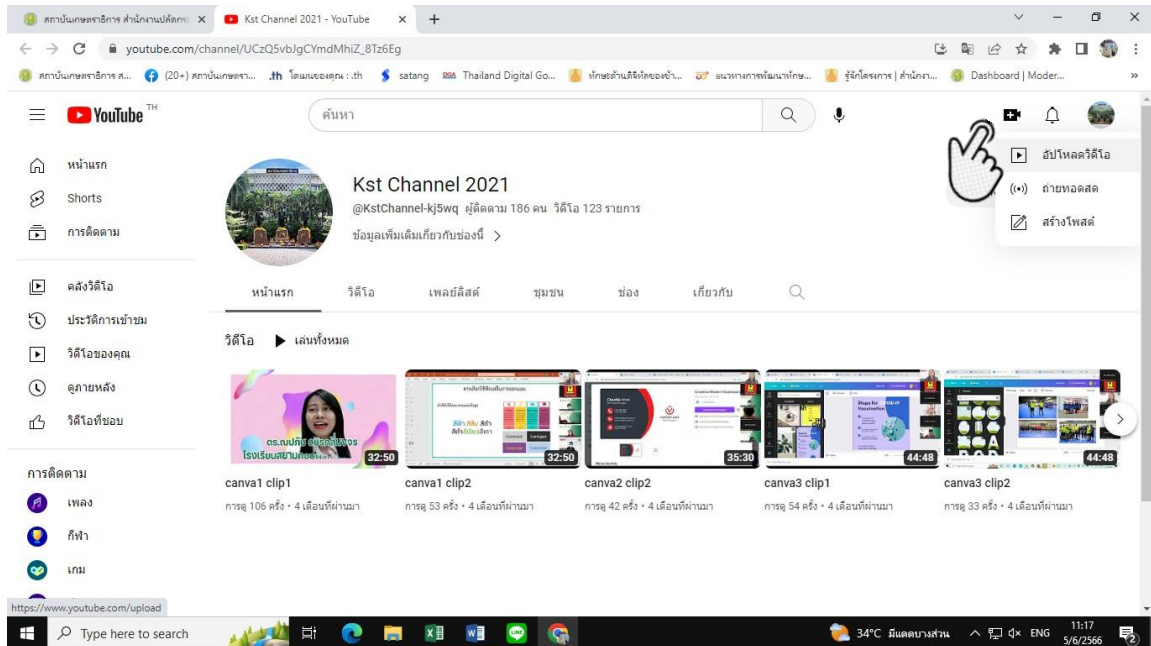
สถาบันเกษตราธิการ สำนักงานปลัดกระ ×
Kst Channel 2021 - YouTube ×
youtube.com/channel/UCzQ5vbJgCYmdMhiZ_8Tz6Eg
สถาบันเกษตราธิการ ส... (20+) สถาบันเกษตรา... .th โดเมนของคุณ : .th satang Thailand Digital Go... ทักษะด้านดิจิทัลของข้า... แนวทางการพัฒนาเกษ... รู้จักโครงการ | สำนักงา... Dashboard | Moder...

YouTube TH
ค้นหา

หน้าแรก
Shorts
การติดตาม
คลังวิดีโอ
ประวัติการเข้าชม
วิดีโอของคุณ
ดูภายหลัง
วิดีโอที่ชอบ
การติดตาม
เพลง
กีฬา
เกม

Kst Channel 2021
@KstChannel-kj5wq ผู้ติดตาม 186 คน วิดีโอ 123 รายการ
ข้อมูลเพิ่มเติมเกี่ยวกับช่องนี้ >

อัปโหลดวิดีโอ
ถ่ายทอดสด
สร้างโพสต์

หน้าแรก วิดีโอ เพลย์ลิสต์ ชุมชน ช่อง เกี่ยวกับ

วิดีโอ ▶ เล่นทั้งหมด

32:50
canva1 clip1
การดู 106 ครั้ง • 4 เดือนที่ผ่านมา

32:50
canva1 clip2
การดู 53 ครั้ง • 4 เดือนที่ผ่านมา

35:30
canva2 clip2
การดู 42 ครั้ง • 4 เดือนที่ผ่านมา

44:48
canva3 clip1
การดู 54 ครั้ง • 4 เดือนที่ผ่านมา

44:48
canva3 clip2
การดู 33 ครั้ง • 4 เดือนที่ผ่านมา

https://www.youtube.com/upload
Type here to search
34°C มีแดดบางส่วน ENG 11:17 5/6/2566